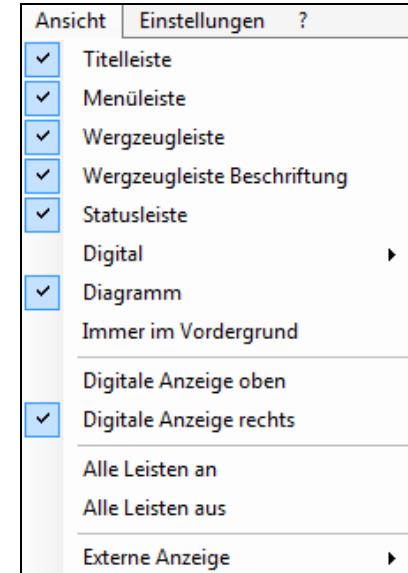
Ansicht Einstellungen ?

Titelleiste
Menüleiste
Wergzeugleiste
Wergzeugleiste Beschriftung
Statusleiste
Digital
Diagramm
Immer im Vordergrund

Digitale Anzeige oben
Digitale Anzeige rechts

Alle Leisten an
Alle Leisten aus

Externe Anzeige